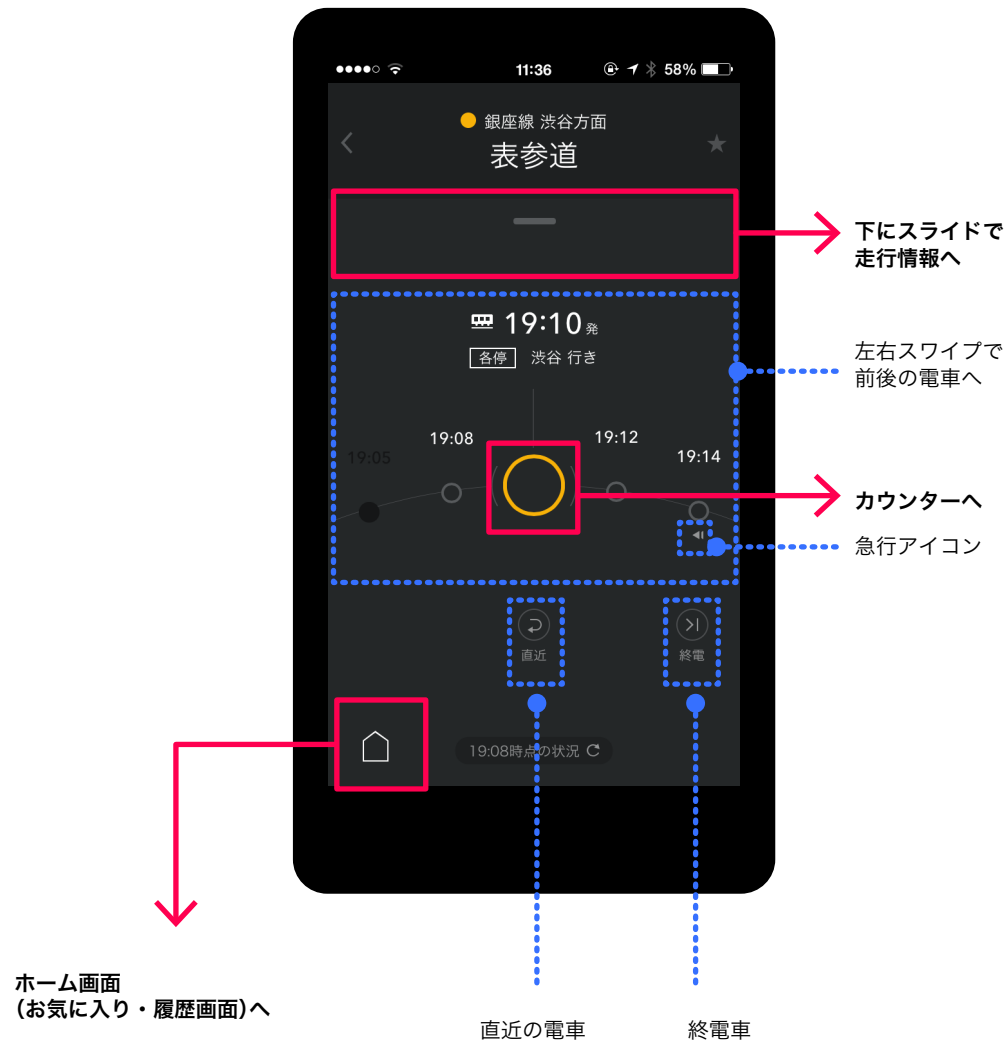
●●●●○ 11:36 58%

銀座線 渋谷方面
表参道

19:10発
各停 渋谷 行き

19:05
19:08
19:12
19:14

直近
終電

19:08時点の状況

下にスライドで
走行情報へ

左右スワイプで
前後の電車へ

カウンターへ

急行アイコン

ホーム画面
(お気に入り・履歴画面)へ

直近の電車

終電車